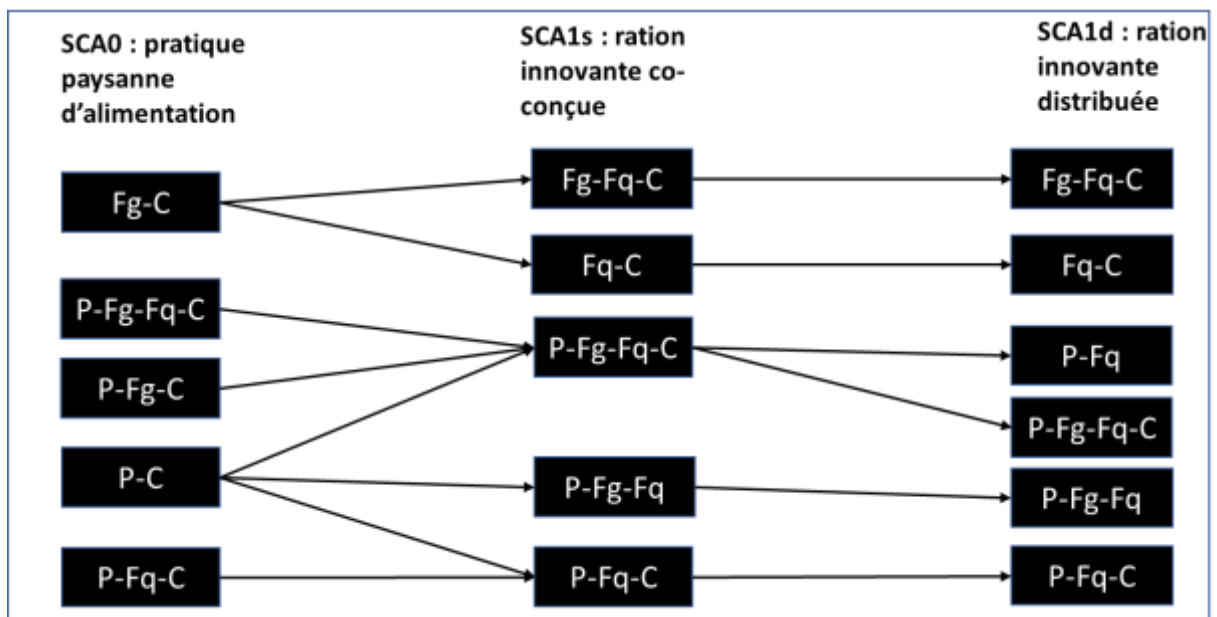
SCA0 : pratique paysanne d'alimentation

SCA1s : ration innovante co-conçue

SCA1d : ration innovante distribuée

Fg-C

P-Fg-Fq-C

P-Fg-C

P-C

P-Fq-C

Fg-Fq-C

Fq-C

P-Fg-Fq-C

P-Fg-Fq

P-Fq-C

Fg-Fq-C

Fq-C

P-Fq

P-Fg-Fq-C

P-Fg-Fq

P-Fq-C